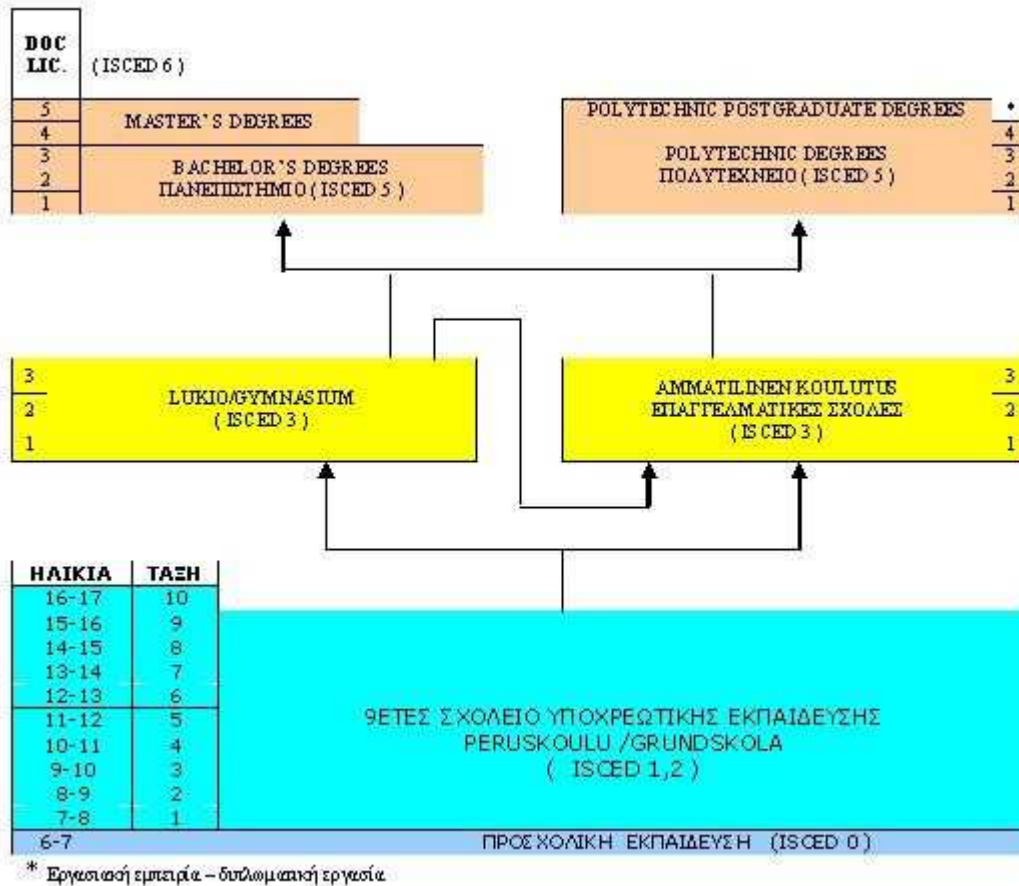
DOC LIC. (ISCED 6)

5
4
MASTER'S DEGREES
3
2
1
BACHELOR'S DEGREES
ΠΑΝΕΠΙΣΤΗΜΙΟ (ISCED 5)

POLYTECHNIC POSTGRADUATE DEGREES *
4
3
2
1
POLYTECHNIC DEGREES
ΠΟΛΥΤΕΧΝΕΙΟ (ISCED 5)

3
2
1
LUKIO/GYMNASIUM
(ISCED 3)

AMMATILINEN KOULUTUS
ΕΠΑΓΓΕΛΜΑΤΙΚΕΣ ΣΧΟΛΕΣ
(ISCED 3)
3
2
1

| ΗΛΙΚΙΑ | ΤΑΞΗ |
|---|---|
| 16-17 | 10 |
| 15-16 | 9 |
| 14-15 | 8 |
| 13-14 | 7 |
| 12-13 | 6 |
| 11-12 | 5 |
| 10-11 | 4 |
| 9-10 | 3 |
| 8-9 | 2 |
| 7-8 | 1 |

9ΕΤΕΣ ΣΧΟΛΕΙΟ ΥΠΟΧΡΕΩΤΙΚΗΣ ΕΚΠΑΙΔΕΥΣΗΣ
PERUSKOULU /GRUNDSKOLA
( ISCED 1,2 )

6-7 ΠΡΟΣΧΟΛΙΚΗ ΕΚΠΑΙΔΕΥΣΗ (ISCED 0)

* Εργασιακή εμπειρία – διπλωματική εργασία